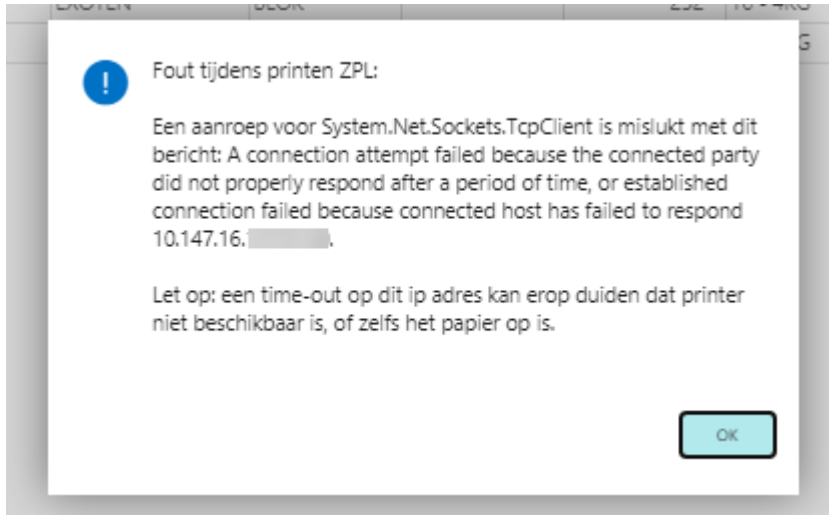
Fout tijdens printen ZPL:

Een aanroep voor System.Net.Sockets.TcpClient is mislukt met dit bericht: A connection attempt failed because the connected party did not properly respond after a period of time, or established connection failed because connected host has failed to respond 10.147.16.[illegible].

Let op: een time-out op dit ip adres kan erop duiden dat printer niet beschikbaar is, of zelfs het papier op is.

OK